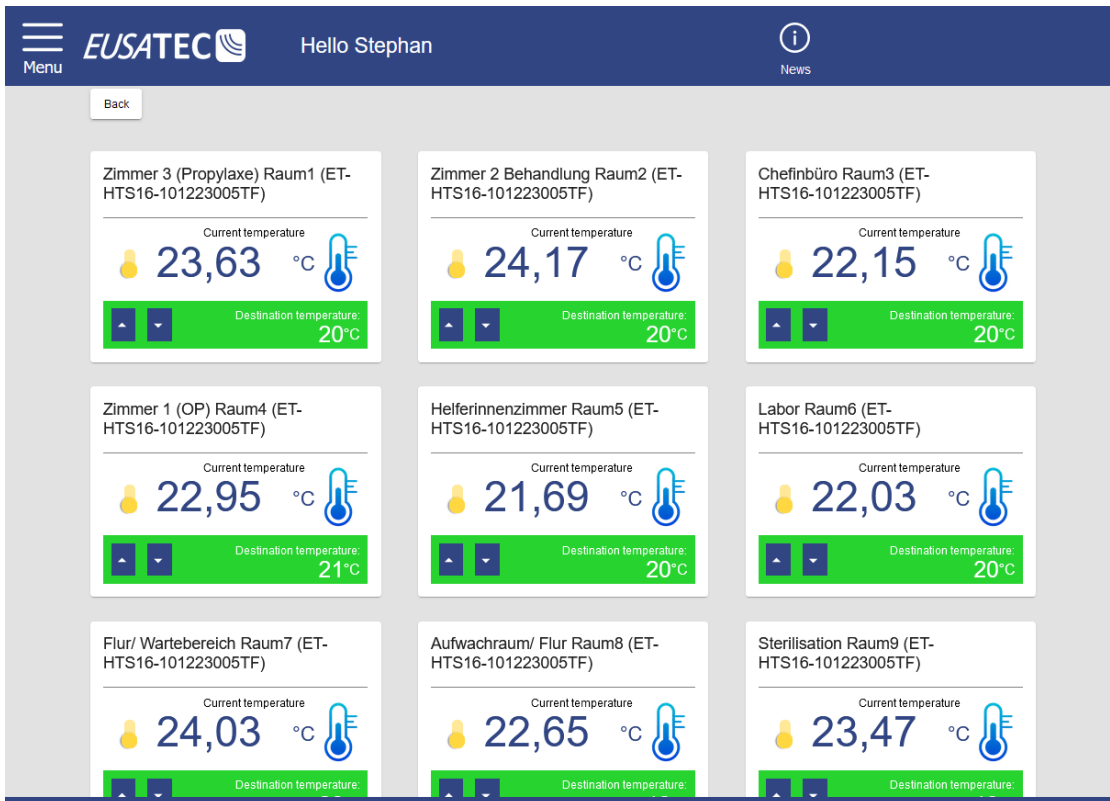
Menu EUSATEC Hello Stephan

News

Back

Zimmer 3 (Propylaxe) Raum1 (ET-HTS16-101223005TF)

Current temperature

23,63 °C

Destination temperature:

20°C

Zimmer 2 Behandlung Raum2 (ET-HTS16-101223005TF)

Current temperature

24,17 °C

Destination temperature:

20°C

Chefinbüro Raum3 (ET-HTS16-101223005TF)

Current temperature

22,15 °C

Destination temperature:

20°C

Zimmer 1 (OP) Raum4 (ET-HTS16-101223005TF)

Current temperature

22,95 °C

Destination temperature:

21°C

Helferinnenzimmer Raum5 (ET-HTS16-101223005TF)

Current temperature

21,69 °C

Destination temperature:

20°C

Labor Raum6 (ET-HTS16-101223005TF)

Current temperature

22,03 °C

Destination temperature:

20°C

Flur/ Wartebereich Raum7 (ET-HTS16-101223005TF)

Current temperature

24,03 °C

Destination temperature:

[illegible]

Aufwachraum/ Flur Raum8 (ET-HTS16-101223005TF)

Current temperature

22,65 °C

Destination temperature:

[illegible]

Sterilisation Raum9 (ET-HTS16-101223005TF)

Current temperature

23,47 °C

Destination temperature:

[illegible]